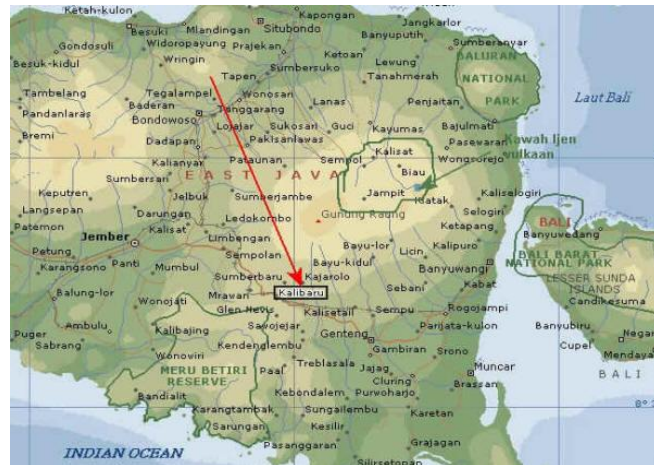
Ketah-kulon
Kapongan
Jangkarkol
Besuki
Mlandingan
Situbondo
Banyuputih
Gondosuli
Widoropayung
Prajekan
Ketoan
Lewung
Sumberanyar
Besuk-kidul
Wringin
Sumbersuko
Tahahmerah
BALURAN NATIONAL PARK
Tapen
Laut Bali
Tambelang
Tegalampel
Wonosari
Bederan
Lanas
Penjaitan
Pandanlaras
Bondowoso
Tanggarang
Bremi
Dadapan
Lojajar
Sukosari
Guci
Kayumas
Bajulmati
Paklsanlawas
Pasewaran
Kawah Ijen vulkaan
Kalianyar
Palaunan
Sempol
Kalisat
Wongsorejo
EAST JAVA
Sumbersari
Biau
Keputren
Jelbuk
Sumberjambe
Jampit
Kaliselogiri
Langsepan
Darungan
Ledokombo
Gunung Raung
Ijatak
Selogiri
Patemon
Jember
Kalisat
Limbengan
Ketapang
BALI
Petung
Sempolan
Bayu-lor
Licin
Kalipuro
Banyuwedang
Karangsono
Panti
Mumbul
Bayu-kidul
Banyuwangi
BALI BARAT NATIONAL PARK
Sumberbaru
Kajarolo
LESSER SUNDA ISLANDS
Balung-lor
Sebani
Kabat
Candikesuma
Wonojati
Mrawan
Kalibaru
Glen Nevis
Kalisetail
Sempu
Rogojampi
Puger
Ambulu
Savojejer
Parijata-kulon
Banyubiru
Negara
Sabrang
Kalibajing
Genteng
Cupel
Kendenglembu
Gambiran
Srono
Mendaya
Wonoviri
Paal
Treblasala
Jajag
Muncar
BALI
MERU BETIRI RESERVE
Cluring
Bandialit
Kebondalem
Purwoharjo
Brassan
Karangtambak
Sungailembu
Karetan
Sarungan
Kesilir
INDIAN OCEAN
Pasanggaran
Grajagan
Silirsetopan